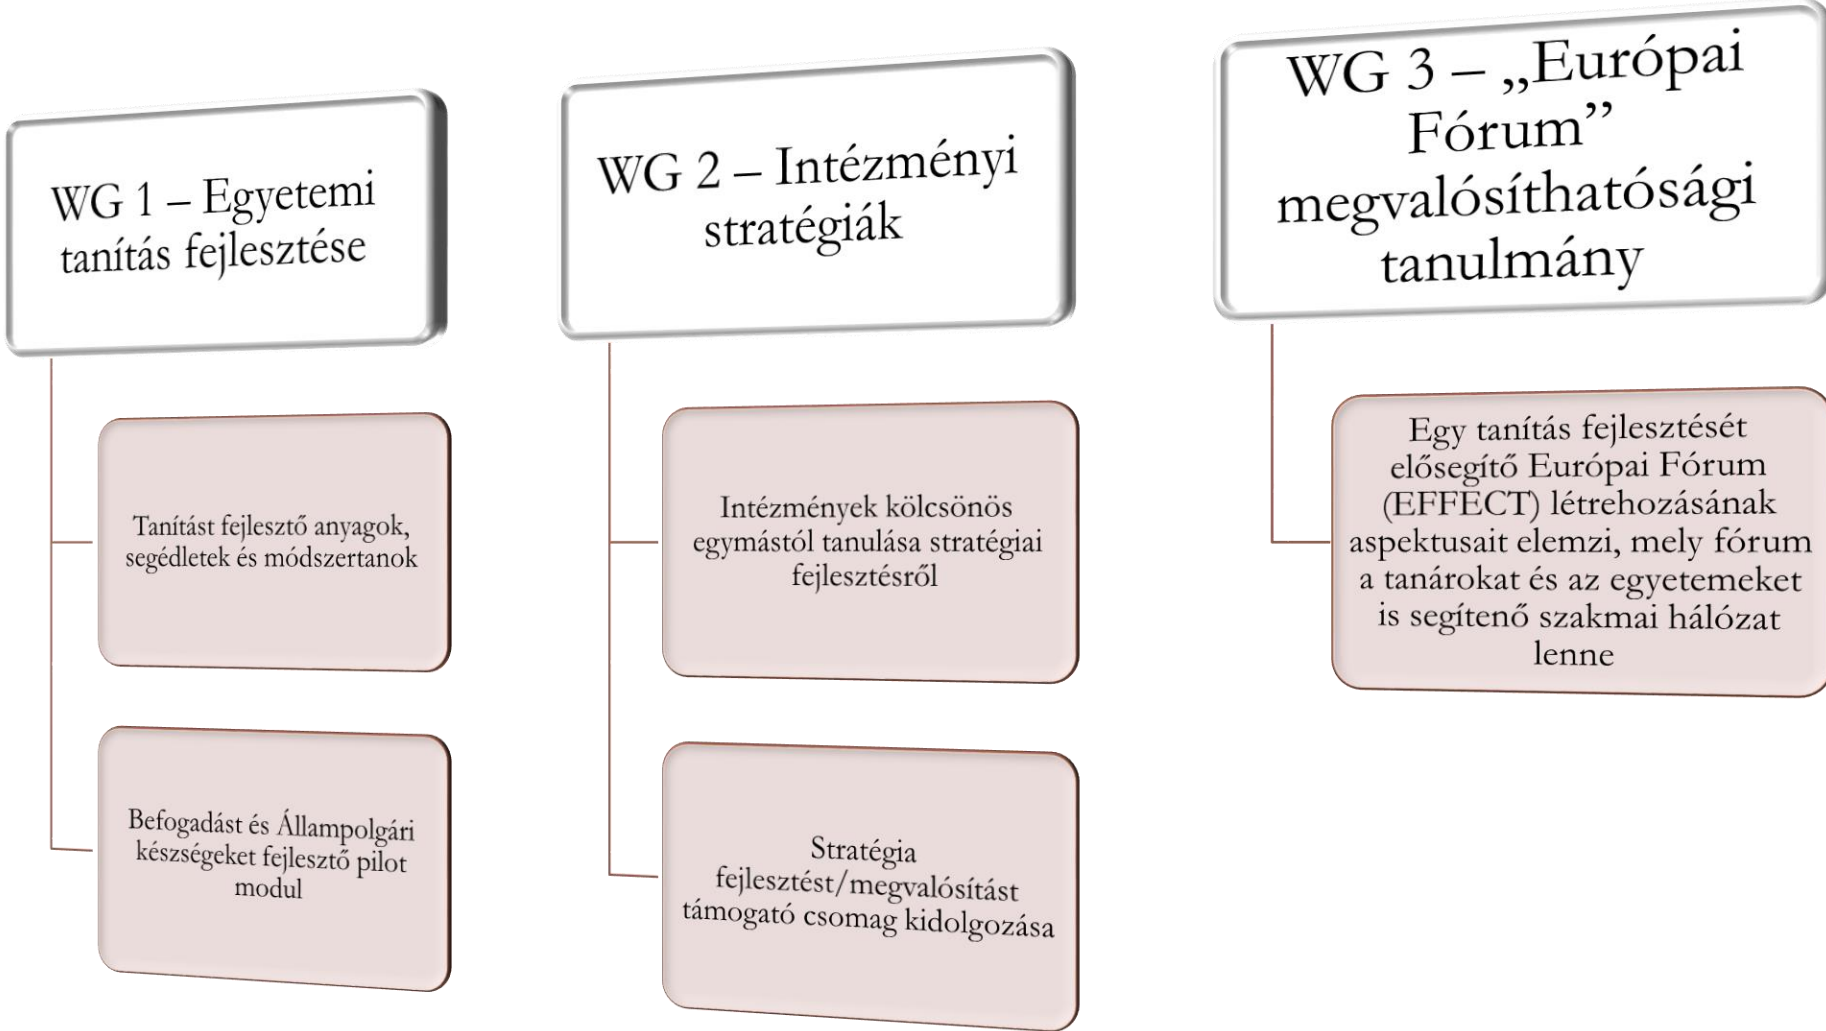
WG 1 – Egyetemi tanítás fejlesztése

Tanítást fejlesztő anyagok, segédletek és módszertanok

Befogadást és Állampolgári készségeket fejlesztő pilot modul

WG 2 – Intézményi stratégiák

Intézmények kölcsönös egymástól tanulása stratégiai fejlesztésről

Stratégia fejlesztést/megvalósítást támogató csomag kidolgozása

WG 3 – „Európai Fórum” megvalósíthatósági tanulmány

Egy tanítás fejlesztését elősegítő Európai Fórum (EFFECT) létrehozásának aspektusait elemzi, mely fórum a tanárokat és az egyetemeket is segítenő szakmai hálózat lenne